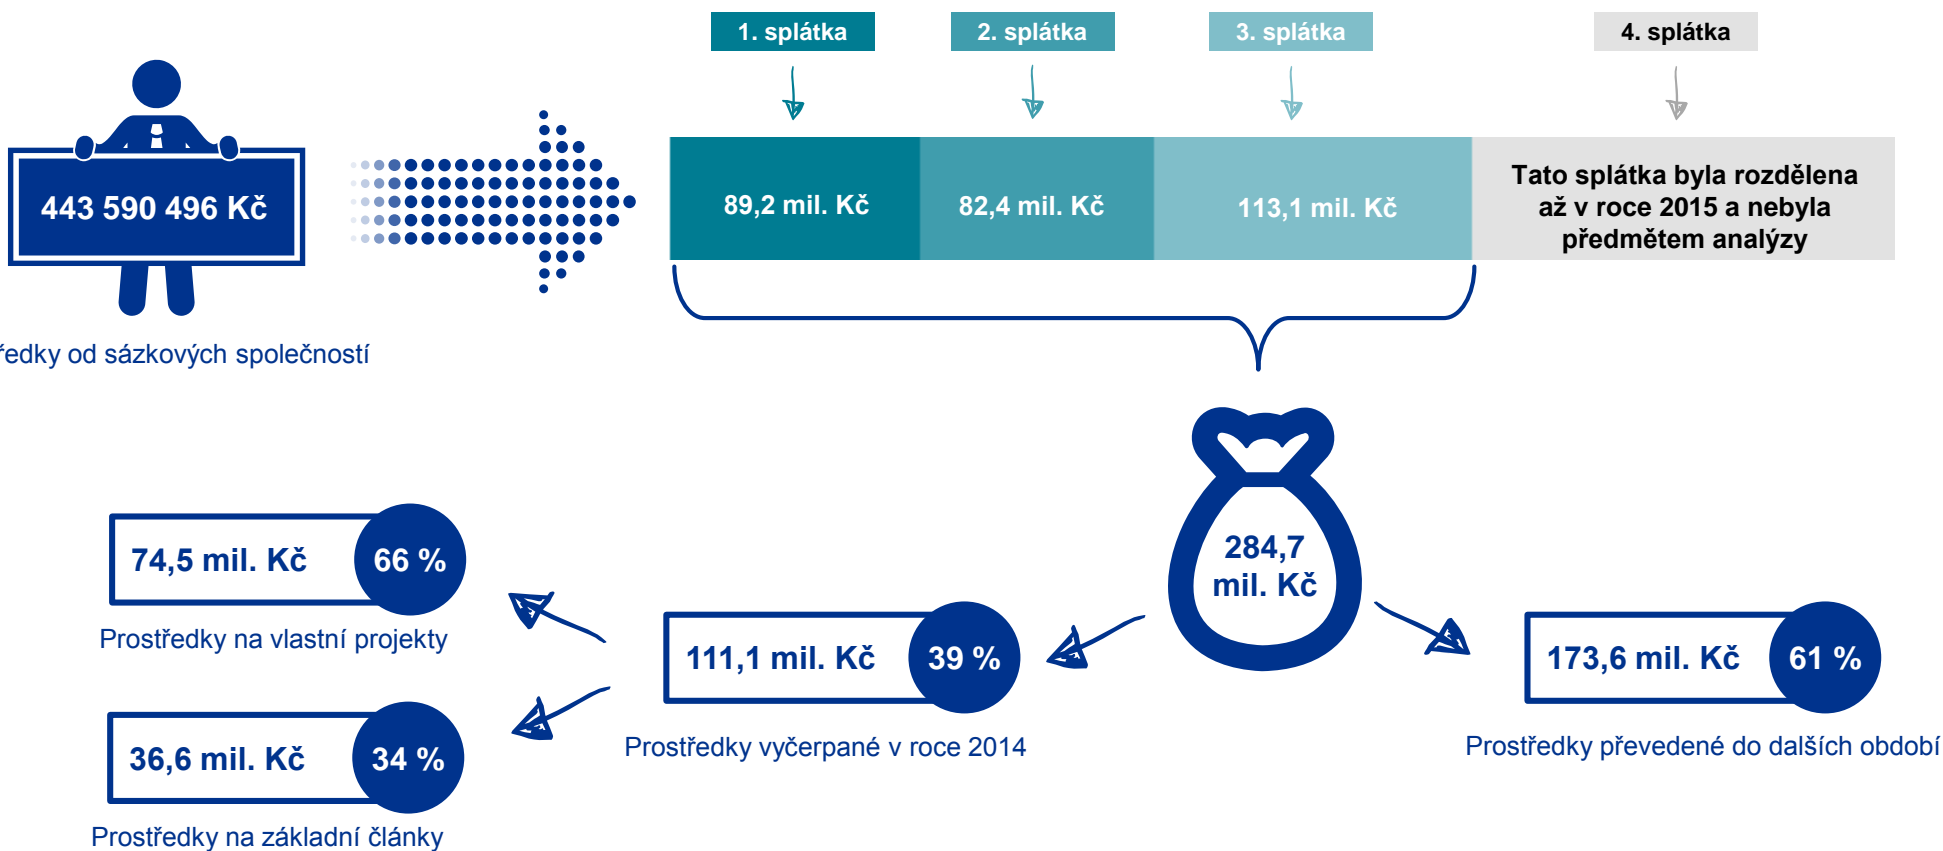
1. splátka

2. splátka

3. splátka

4. splátka

443 590 496 Kč

ředky od sázkových společností

89,2 mil. Kč

82,4 mil. Kč

113,1 mil. Kč

Tato splátka byla rozdělena až v roce 2015 a nebyla předmětem analýzy

284,7 mil. Kč

74,5 mil. Kč 66 %

Prostředky na vlastní projekty

111,1 mil. Kč 39 %

Prostředky vyčerpané v roce 2014

173,6 mil. Kč 61 %

Prostředky převedené do dalších období

36,6 mil. Kč 34 %

Prostředky na základní články